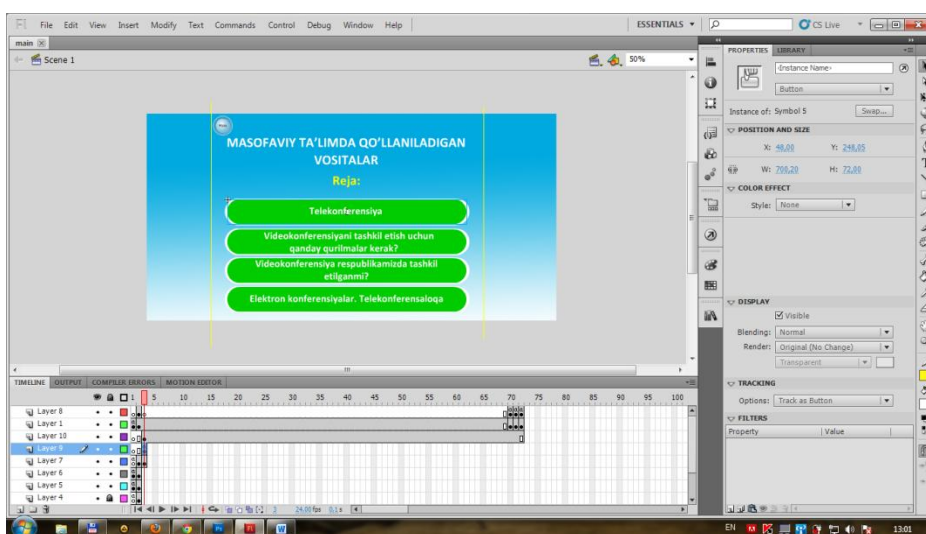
Fl File Edit View Insert Modify Text Commands Control Debug Window Help

ESSENTIALS ▾

CS Live

main

Scene 1

50%

MASOFAVIY TA'LIMDA QO'LLANILADIGAN VOSITALAR

Reja:

Telekonferensiya

Videokonferensiyani tashkil etish uchun qanday qurilmalar kerak?

Videokonferensiya respublikamizda tashkil etilganmi?

Elektron konferensiyalar. Telekonferensaloqa

PROPERTIES LIBRARY

<Instance Name>

Button

Instance of: Symbol 5 Swap...

POSITION AND SIZE

X: 40,00 Y: 248,05

W: 708,20 H: 72,00

COLOR EFFECT

Style: None

DISPLAY

Visible

Blending: Normal

Render: Original (No Change)

Transparent

TRACKING

Options: Track as Button

FILTERS

Property | Value

TIMELINE OUTPUT COMPILER ERRORS MOTION EDITOR

1 5 10 15 20 25 30 35 40 45 50 55 60 65 70 75 80 85 90 95 100

Layer 8
Layer 1
Layer 10
Layer 9
Layer 7
Layer 6
Layer 5
Layer 4

1 24,00 fps 0,0 s

EN 13:01